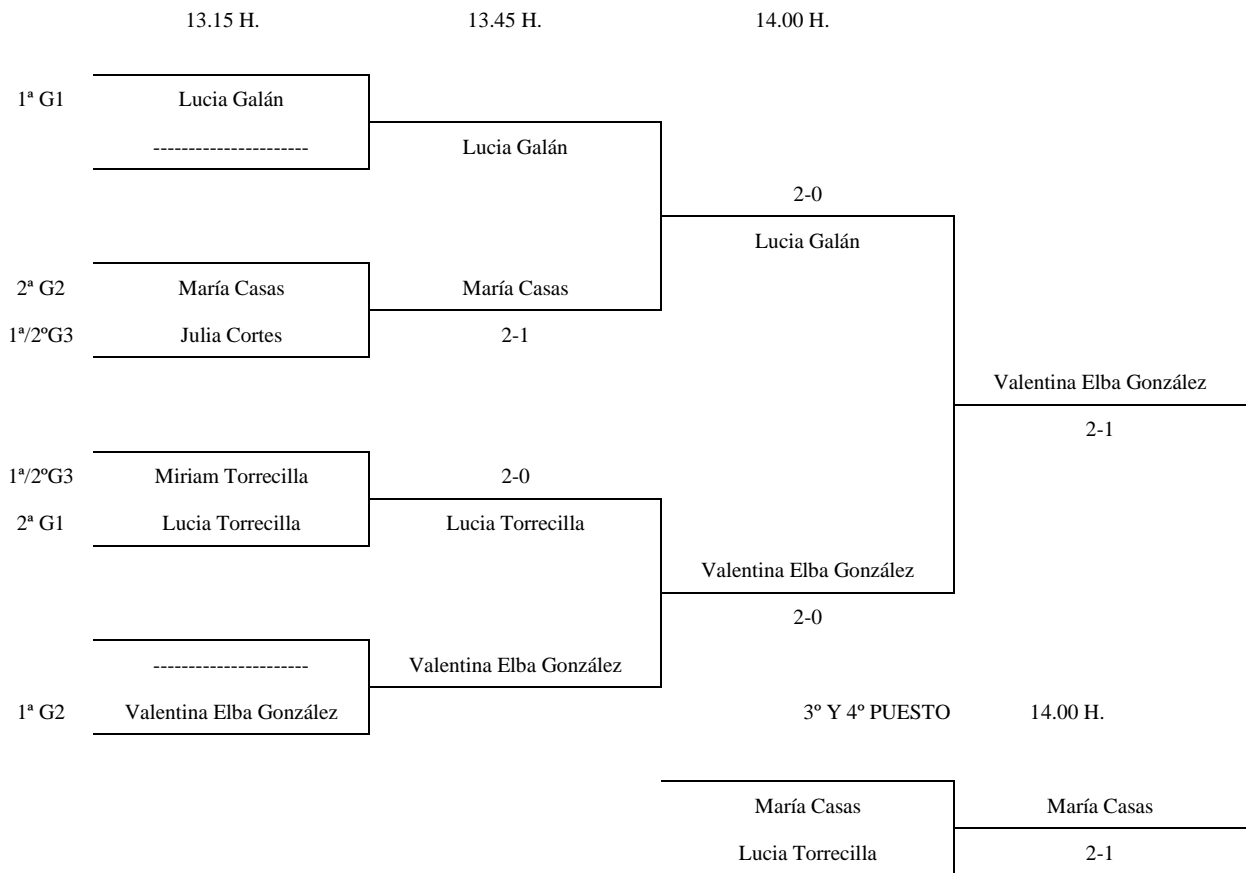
13.15 H. 13.45 H. 14.00 H.

1ª G1 Lucia Galán

----------------------

Lucia Galán

2-0

Lucia Galán

2ª G2 María Casas

María Casas

1ª/2ºG3 Julia Cortes

2-1

Valentina Elba González

2-1

1ª/2ºG3 Miriam Torrecilla

2-0

2ª G1 Lucia Torrecilla

Lucia Torrecilla

Valentina Elba González

2-0

----------------------

Valentina Elba González

1ª G2 Valentina Elba González

3º Y 4º PUESTO 14.00 H.

María Casas

María Casas

Lucia Torrecilla

2-1